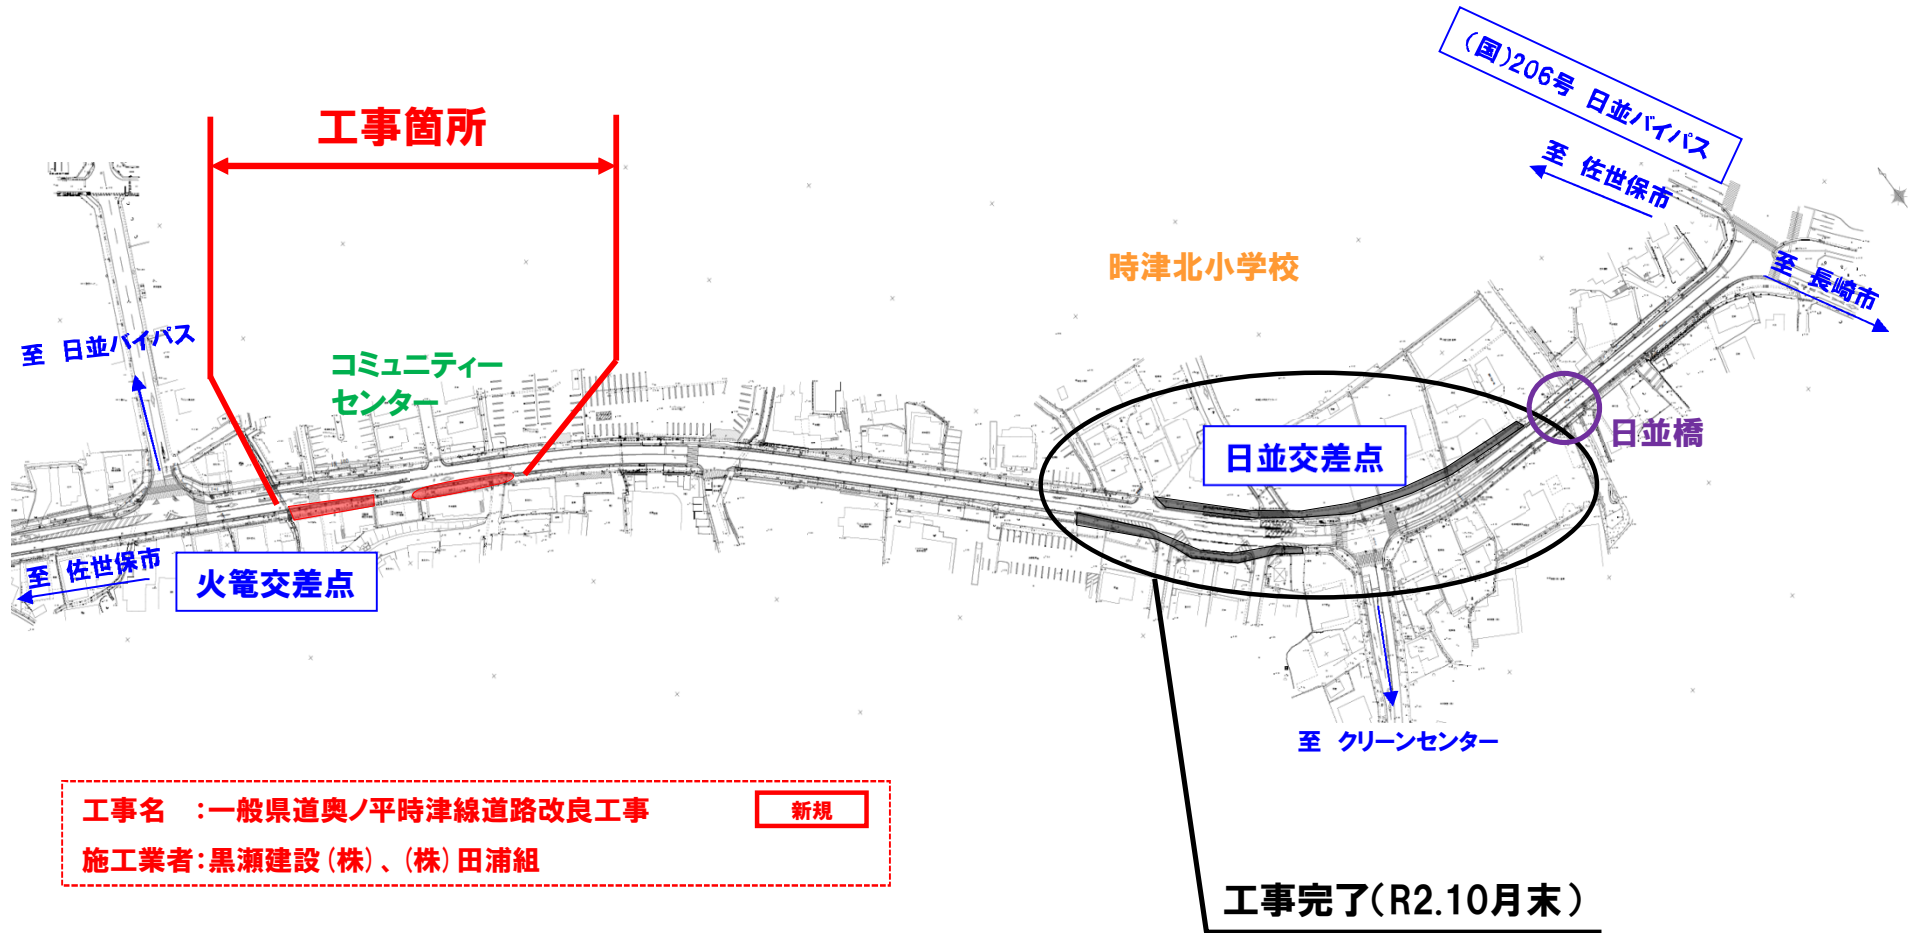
（国）206号 日並バイパス

至 佐世保市

工事箇所

時津北小学校

至 長崎市

至 日並バイパス

コミュニティーセンター

日並交差点

日並橋

至 佐世保市

火竃交差点

至 クリーンセンター

工事名 ：一般県道奥ノ平時津線道路改良工事

新規

施工業者：黒瀬建設（株）、（株）田浦組

工事完了（R2.10月末）